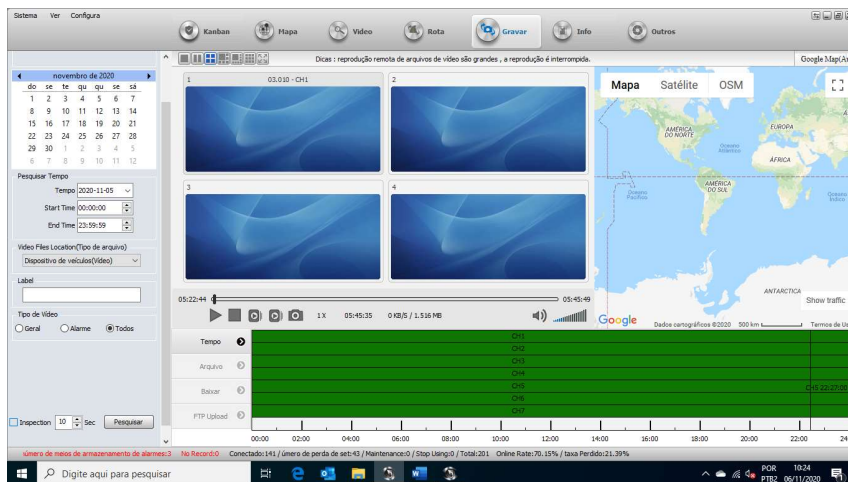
Sistema Ver Configura

Kanban Mapa Video Rota Gravar Info Outros

Dicas : reprodução remota de arquivos de vídeo são grandes , a reprodução é interrompida.

Google Map(A

novembro de 2020

| do | se | te | qu | qu | se | sá |
|---|---|---|---|---|---|---|
| 1 | 2 | 3 | 4 | 5 | 6 | 7 |
| 8 | 9 | 10 | 11 | 12 | 13 | 14 |
| 15 | 16 | 17 | 18 | 19 | 20 | 21 |
| 22 | 23 | 24 | 25 | 26 | 27 | 28 |
| 29 | 30 | 1 | 2 | 3 | 4 | 5 |
| 6 | 7 | 8 | 9 | 10 | 11 | 12 |

Pesquisar Tempo

Tempo 2020-11-05

Start Time 00:00:00

End Time 23:59:59

Video Files Location(Tipo de arquivo)

Dispositivo de veículos(Vídeo)

Label

Tipo de Vídeo

Geral Alarme Todos

Inspection 10 Sec Pesquisar

1 03.010 - CH1

2

3

4

Mapa Satélite OSM

AMÉRICA DO NORTE

EUROPA

Oceano Atlântico

ÁFRICA

AMÉRICA DO SUL

Oceano Pacífico

Oceano Índico

ANTARCTICA

Show traffic

Google

Dados cartográficos ©2020 500 km

Termos de Us

05:22:44

05:45:49

1X 05:45:35 0 KB/S / 1.516 MB

Tempo

Arquivo

Baixar

FTP Upload

CH1
CH2
CH3
CH4
CH5
CH6
CH7

CH5 22:27:0

00:00 02:00 04:00 06:00 08:00 10:00 12:00 14:00 16:00 18:00 20:00 22:00 24

úmero de meios de armazenamento de alarmes:3 No Record:0 Conectado:141 / úmero de perda de set:43 / Maintenance:0 / Stop Using:0 / Total:201 Online Rate:70.15% / taxa Perdido:21.39%

Digite aqui para pesquisar

POR PTB2 10:24 06/11/2020